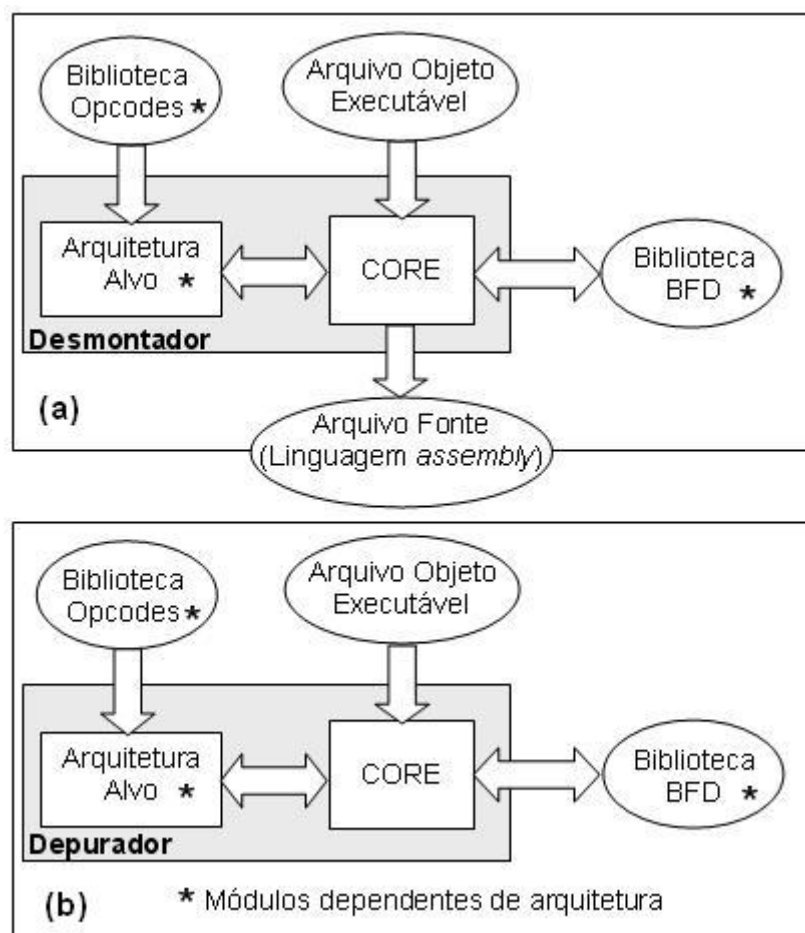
Biblioteca Opcodes *

Arquivo Objeto Executável

Arquitetura Alvo *

CORE

Biblioteca BFD *

Desmontador

(a)

Arquivo Fonte (Linguagem *assembly*)

Biblioteca Opcodes *

Arquivo Objeto Executável

Arquitetura Alvo *

CORE

Biblioteca BFD *

Depurador

(b)

* Módulos dependentes de arquitetura